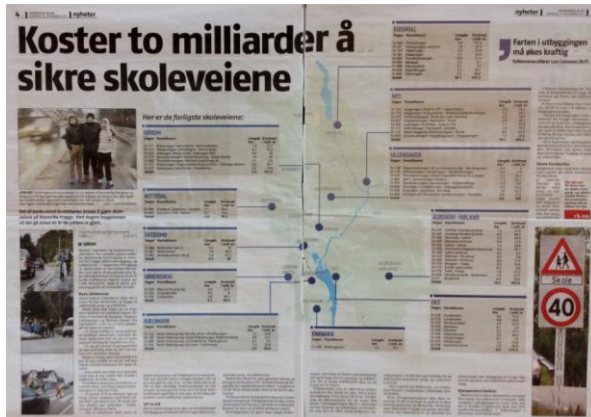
4 | nyheter

nyheter |

Koster to milliarder å sikre skoleveiene

Her er de farligste skoleveiene:

GRAN

NITTEDAL

SKEDSMO

LØRENSKOG

RÆLINGEN

EIDSVOLL

NES

ULLENSAKER

AURSKOG-HØLAND

FET

ENEBAKK

Farten i utbyggingen må økes kraftig

Skole

40